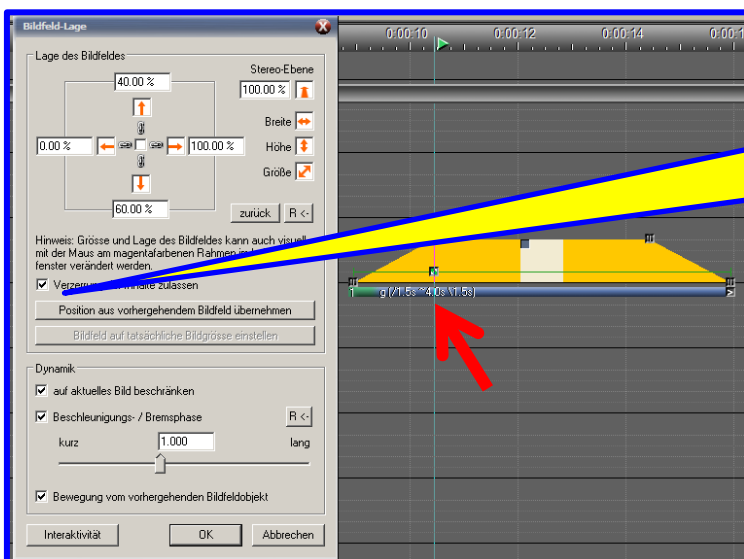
Bildfeld-Lage

Lage des Bildfeldes

Stereo-Ebene

40.00 %

100.00 %

Breite

0.00 %

100.00 %

Höhe

Größe

60.00 %

zurück

R <-

Hinweis: Grösse und Lage des Bildfeldes kann auch visuell mit der Maus am magentafarbenen Rahmen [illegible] fenster verändert werden.

Verzerrung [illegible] Inhalte zulassen

Position aus vorhergehendem Bildfeld übernehmen

Bildfeld auf tatsächliche Bildgrösse einstellen

Dynamik

auf aktuelles Bild beschränken

Beschleunigungs- / Bremsphase

R <-

kurz

1.000

lang

Bewegung vom vorhergehenden Bildfeldobjekt

Interaktivität

OK

Abbrechen

0:00:10

0:00:12

0:00:14

0:00:1

g (1.5s ~4.0s \1.5s)